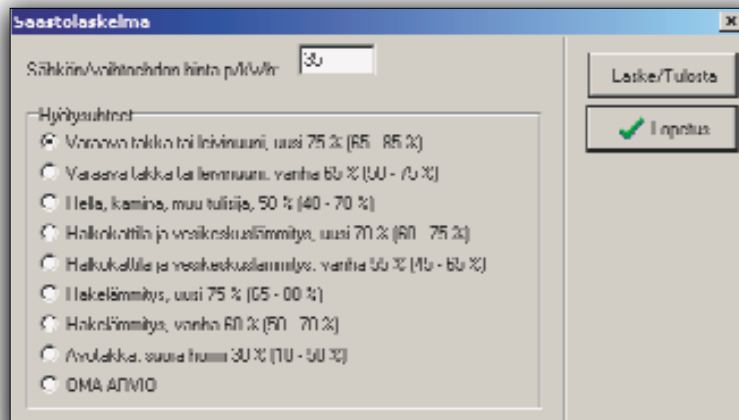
Saastolaskelma

Sähkön/vaihtoehdon hinta p/kWh: 30

Hyötysuhteet

Varaava takka tai leivinuuni, uusi 75 % (65 - 85 %)

Varaava takka tai leivinuuni, vanha 65 % (50 - 75 %)

Hella, kamina, muu tulisija, 50 % (40 - 70 %)

Halkokattila ja vesikeskuslämmitys, uusi 70 % (60 - 75 %)

Halkokattila ja vesikeskuslämmitys, vanha 55 % (45 - 65 %)

Hakelämmitys, uusi 75 % (65 - 80 %)

Hakelämmitys, vanha 60 % (50 - 70 %)

Avotakka, suora huone 30 % (10 - 50 %)

OMA ARVIO

Laske/Tulosta

Lopetus